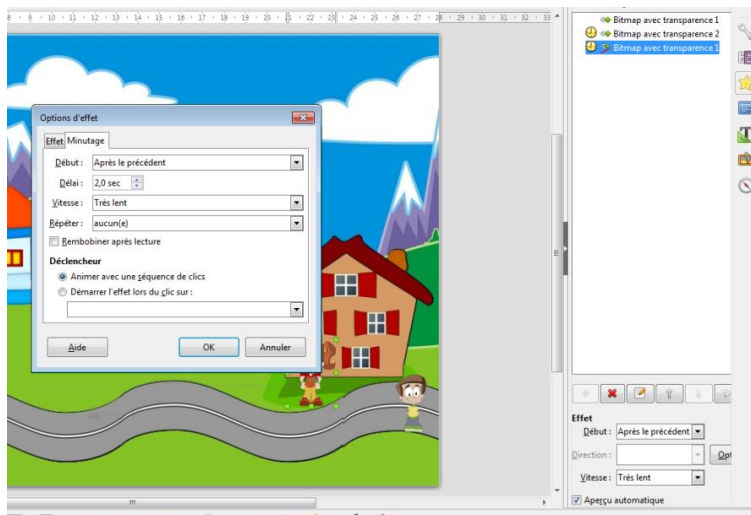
8 · 9 · 10 · 11 · 12 · 13 · 14 · 15 · 16 · 17 · 18 · 19 · 20 · 21 · 22 · 23 · 24 · 25 · 26 · 27 · 28 · 29 · 30 · 31 · 32 · 33

Bitmap avec transparence 1
Bitmap avec transparence 2
Bitmap avec transparence 1

Options d'effet

Effet Minutage

Début : Après le précédent
Délai : 2,0 sec
Vitesse : Très lent
Répéter : aucun(e)
Rembobiner après lecture

Déclencheur
Animer avec une séquence de clics
Démarrer l'effet lors du clic sur :

Aide
OK
Annuler

Effet
Début : Après le précédent
Direction :
Opt
Vitesse : Très lent
Aperçu automatique